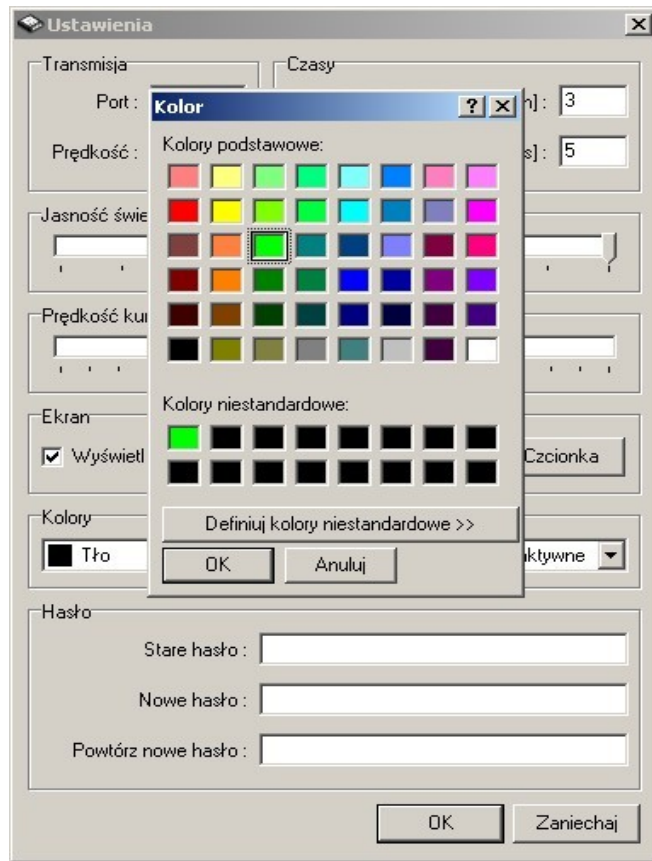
Ustawienia

Transmisja

Port :

Prędkość :

Czasy

h] : 3

s] : 5

Kolor

?

Kolory podstawowe:

Kolory niestandardowe:

Definiuj kolory niestandardowe >>

OK

Anuluj

Jasność świe

Prędkość kur

Ekran

Wyświetl

Czcionka

Kolory

Tło

ktywne

Hasło

Stare hasło :

Nowe hasło :

Powtórz nowe hasło :

OK

Zaniechaj